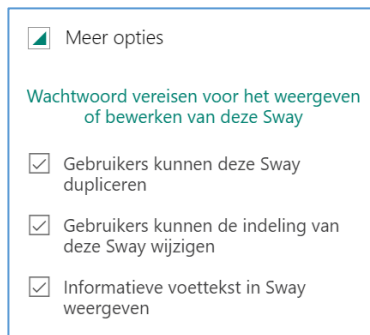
Meer opties

Wachtwoord vereisen voor het weergeven of bewerken van deze Sway

Gebruikers kunnen deze Sway dupliceren

Gebruikers kunnen de indeling van deze Sway wijzigen

Informatieve voettekst in Sway weergeven